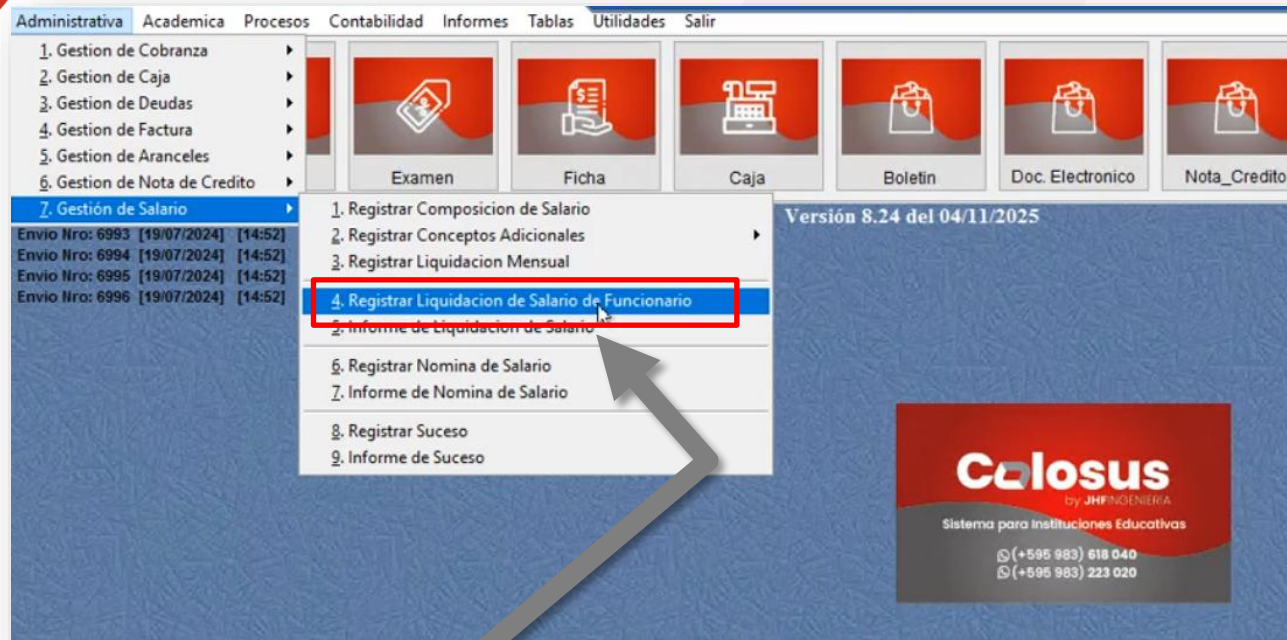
Administrativa Academica Procesos Contabilidad Informes Tablas Utilidades Salir

1. Gestion de Cobranza
2. Gestion de Caja
3. Gestion de Deudas
4. Gestion de Factura
5. Gestion de Aranceles
6. Gestion de Nota de Credito
7. Gestión de Salario

Examen Ficha Caja Boletin Doc. Electronico Nota_Credito

1. Registrar Composicion de Salario
2. Registrar Conceptos Adicionales
3. Registrar Liquidacion Mensual
4. Registrar Liquidacion de Salario de Funcionario
5. Informe de Liquidacion de Salario
6. Registrar Nomina de Salario
7. Informe de Nomina de Salario
8. Registrar Suceso
9. Informe de Suceso

Versión 8.24 del 04/11/2025

Envio Nro: 6993 [19/07/2024] [14:52]
Envio Nro: 6994 [19/07/2024] [14:52]
Envio Nro: 6995 [19/07/2024] [14:52]
Envio Nro: 6996 [19/07/2024] [14:52]

Colosus
by JHFINGENIERIA
Sistema para Instituciones Educativas
(+595 983) 618 040
(+595 983) 223 020